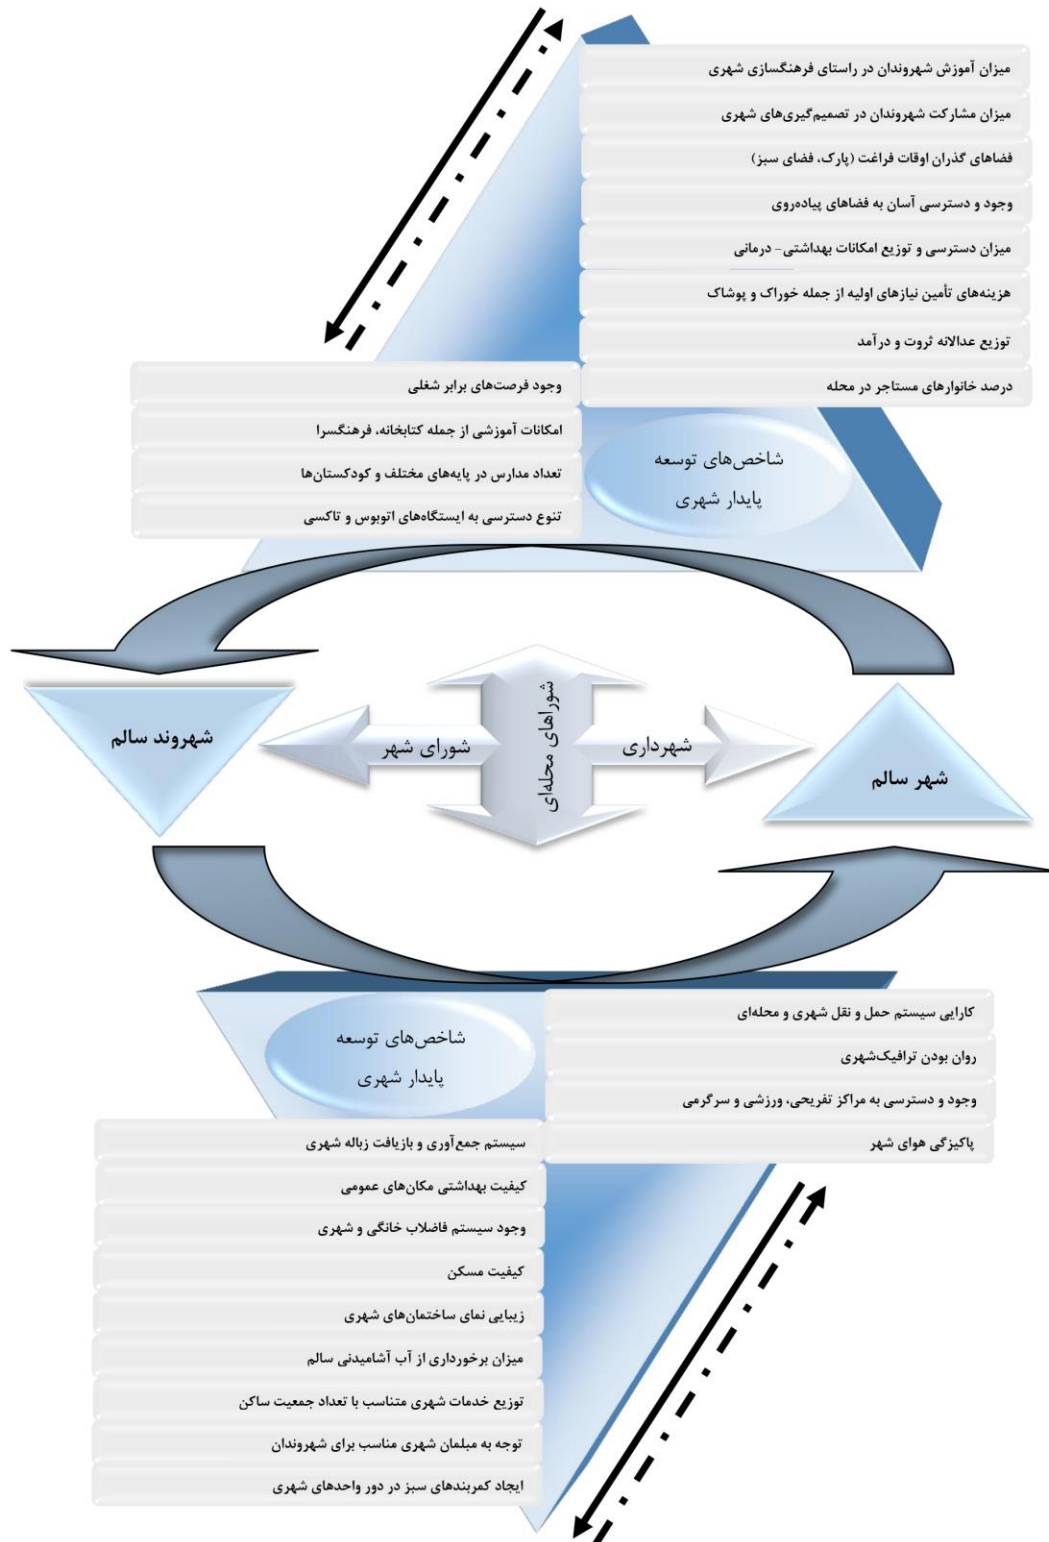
میزان آموزش شهروندان در راستای فرهنگسازی شهری

میزان مشارکت شهروندان در تصمیم‌گیری‌های شهری

فضاهای گذران اوقات فراغت (پارک، فضای سبز)

وجود و دسترسی آسان به فضاهای پیاده‌روی

میزان دسترسی و توزیع امکانات بهداشتی- درمانی

هزینه‌های تأمین نیازهای اولیه از جمله خوراک و پوشاک

توزیع عادلانه ثروت و درآمد

درصد خانوارهای مستاجر در محله

وجود فرصت‌های برابر شغلی

امکانات آموزشی از جمله کتابخانه، فرهنگسرا

تعداد مدارس در پایه‌های مختلف و کودکستان‌ها

تنوع دسترسی به ایستگاه‌های اتوبوس و تاکسی

شاخص‌های توسعه پایدار شهری

شهروند سالم

شورای شهر

شوراهای محله‌ای

شهرداری

شهر سالم

شاخص‌های توسعه پایدار شهری

کارایی سیستم حمل و نقل شهری و محله‌ای

روان بودن ترافیک‌شهری

وجود و دسترسی به مراکز تفریحی، ورزشی و سرگرمی

پاکیزگی هوای شهر

سیستم جمع‌آوری و بازیافت زباله شهری

کیفیت بهداشتی مکان‌های عمومی

وجود سیستم فاضلاب خانگی و شهری

کیفیت مسکن

زیبایی نمای ساختمان‌های شهری

میزان برخورداری از آب آشامیدنی سالم

توزیع خدمات شهری متناسب با تعداد جمعیت ساکن

توجه به مبلمان شهری مناسب برای شهروندان

ایجاد کمربندهای سبز در دور واحدهای شهری